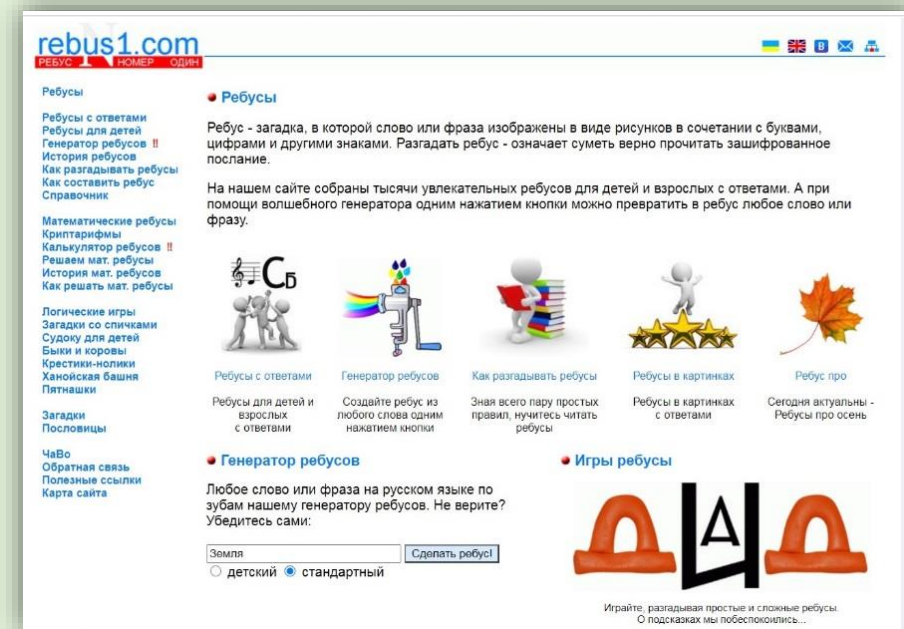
rebus1.com
РЕБУС НОМЕР ОДИН

B

Ребусы

Ребусы с ответами
Ребусы для детей
Генератор ребусов !!
История ребусов
Как разгадывать ребусы
Как составить ребус
Справочник

Математические ребусы
Криптарифмы
Калькулятор ребусов !!
Решаем мат. ребусы
История мат. ребусов
Как решать мат. ребусы

Логические игры
Загадки со спичками
Судоку для детей
Быки и коровы
Крестики-нолики
Ханойская башня
Пятнашки

Загадки
Пословицы

ЧаВо
Обратная связь
Полезные ссылки
Карта сайта

Ребусы

Ребус - загадка, в которой слово или фраза изображены в виде рисунков в сочетании с буквами, цифрами и другими знаками. Разгадать ребус - означает суметь верно прочитать зашифрованное послание.

На нашем сайте собраны тысячи увлекательных ребусов для детей и взрослых с ответами. А при помощи волшебного генератора одним нажатием кнопки можно превратить в ребус любое слово или фразу.

СБ

Ребусы с ответами
Ребусы для детей и взрослых с ответами

Генератор ребусов
Создайте ребус из любого слова одним нажатием кнопки

Как разгадывать ребусы
Зная всего пару простых правил, научитесь читать ребусы

Ребусы в картинках
Ребусы в картинках с ответами

Ребус про
Сегодня актуальны - Ребусы про осень

Генератор ребусов

Любое слово или фраза на русском языке по зубам нашему генератору ребусов. Не верите? Убедитесь сами:

Земля
Сделать ребус!
детский стандартный

Игры ребусы

Д А Д

Играйте, разгадывая простые и сложные ребусы.
О подсказках мы побеспокоились...